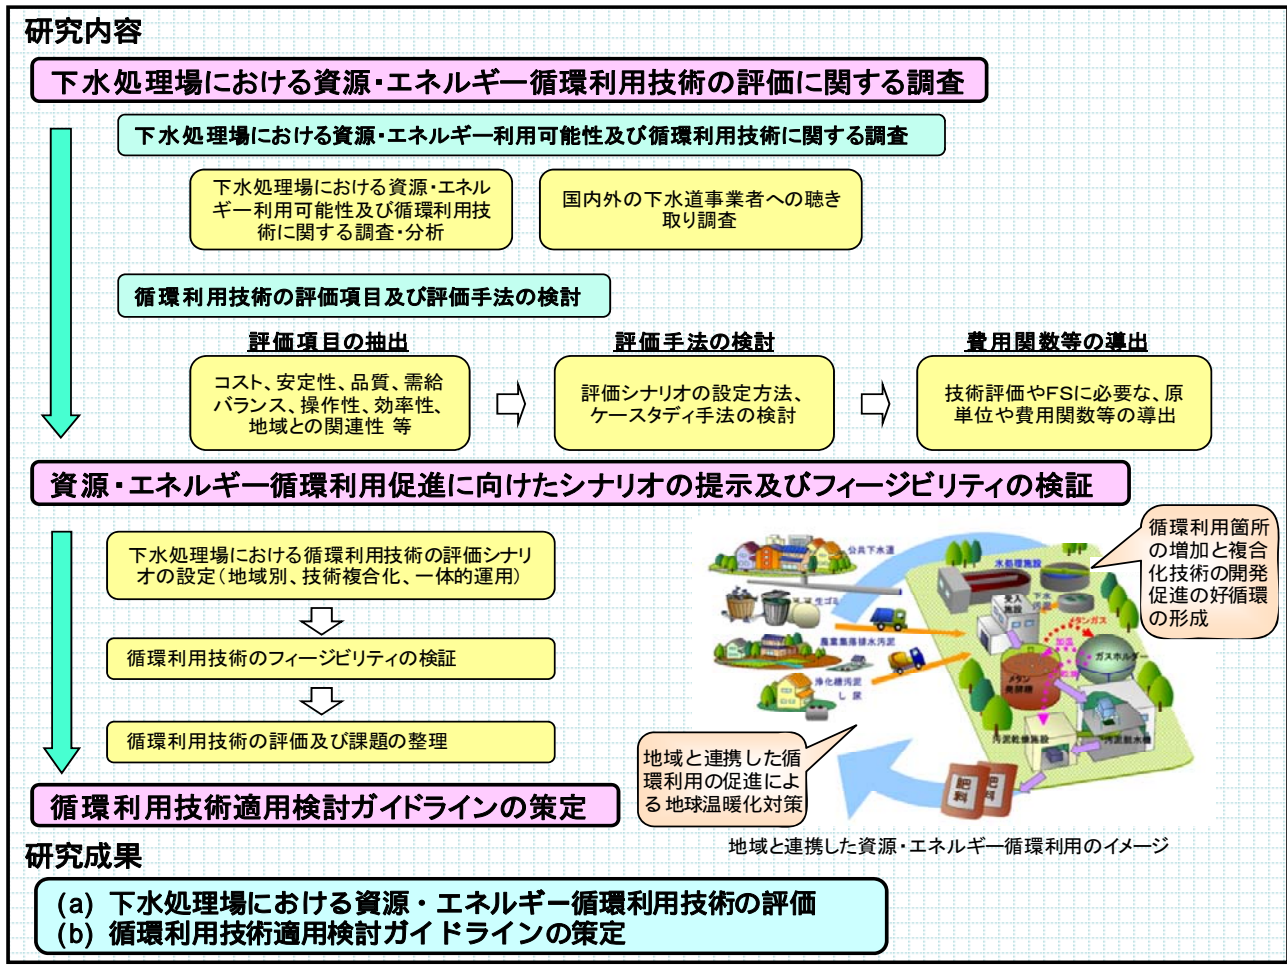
研究内容

下水処理場における資源・エネルギー循環利用技術の評価に関する調査

下水処理場における資源・エネルギー利用可能性及び循環利用技術に関する調査

下水処理場における資源・エネルギー利用可能性及び循環利用技術に関する調査・分析

国内外の下水道事業者への聴き取り調査

循環利用技術の評価項目及び評価手法の検討

評価項目の抽出

コスト、安定性、品質、需給バランス、操作性、効率性、地域との関連性 等

評価手法の検討

評価シナリオの設定方法、ケーススタディ手法の検討

費用関数等の導出

技術評価やFSに必要な、原単位や費用関数等の導出

資源・エネルギー循環利用促進に向けたシナリオの提示及びフィージビリティの検証

下水処理場における循環利用技術の評価シナリオの設定（地域別、技術複合化、一体的運用）

循環利用技術のフィージビリティの検証

循環利用技術の評価及び課題の整理

循環利用箇所の増加と複合化技術の開発促進の好循環の形成

公共下水道
水処理施設
生ゴミ
農業集落排水汚泥
浄化槽汚泥
し尿
メタンガス
ガスホルダー
メタン発酵槽
汚泥乾燥施設
汚泥脱水機
肥料
肥料

地域と連携した循環利用の促進による地球温暖化対策

循環利用技術適用検討ガイドラインの策定

地域と連携した資源・エネルギー循環利用のイメージ

研究成果

(a) 下水処理場における資源・エネルギー循環利用技術の評価
(b) 循環利用技術適用検討ガイドラインの策定